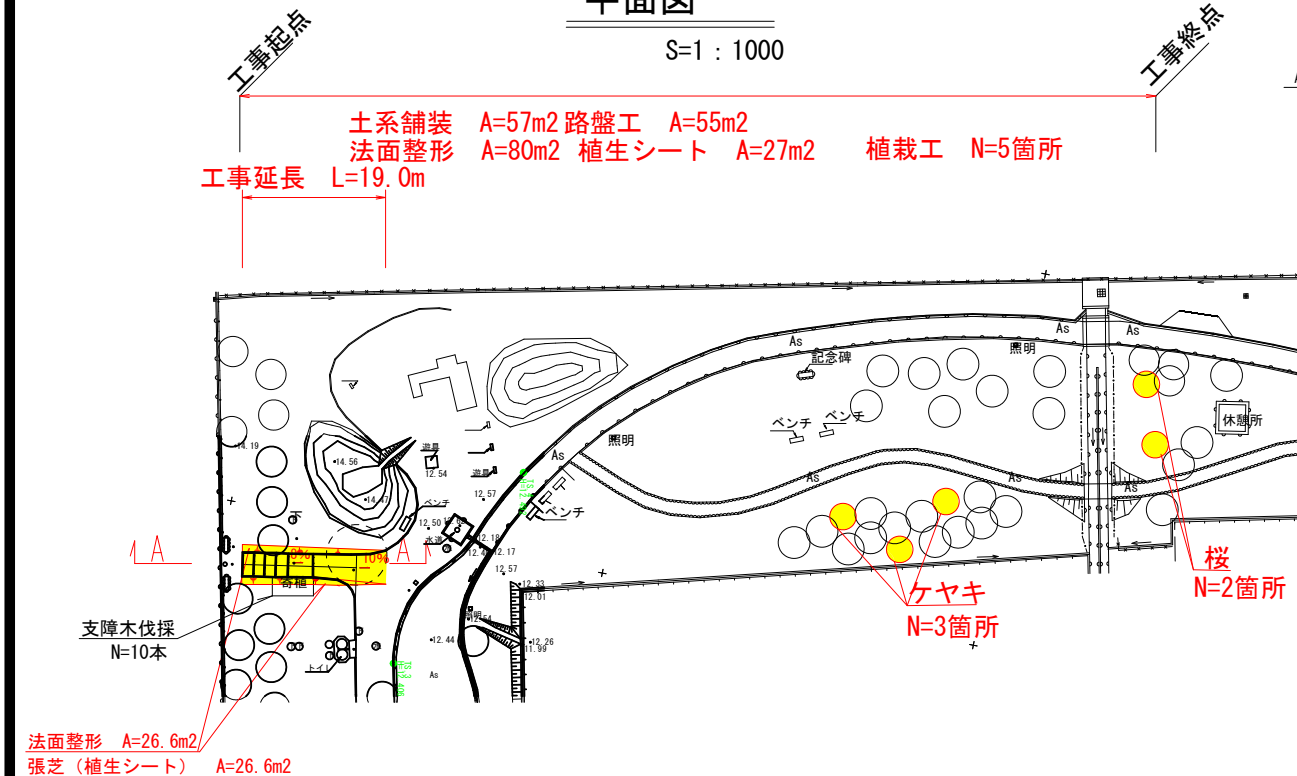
平面図

S=1：1000

工事起点

工事終点

土系舗装　A=57m2 路盤工　A=55m2
法面整形　A=80m2 植生シート　A=27m2　　植栽工　N=5箇所

工事延長　L=19.0m

As
記念碑
照明
As
As
休憩所
ベンチ　ベンチ
照明
As
As
As
遊具
遊具
ベンチ
ベンチ
水道
14.19
14.56
14.47
12.54
12.57
12.50
12.18
12.17
12.57
12.33
12.01
12.44
12.26
11.99
A
A
10%
寄植
トイレ
照明
As

桜
N=2箇所

ケヤキ
N=3箇所

支障木伐採
N=10本

法面整形　A=26.6m2
張芝（植生シート）　A=26.6m2